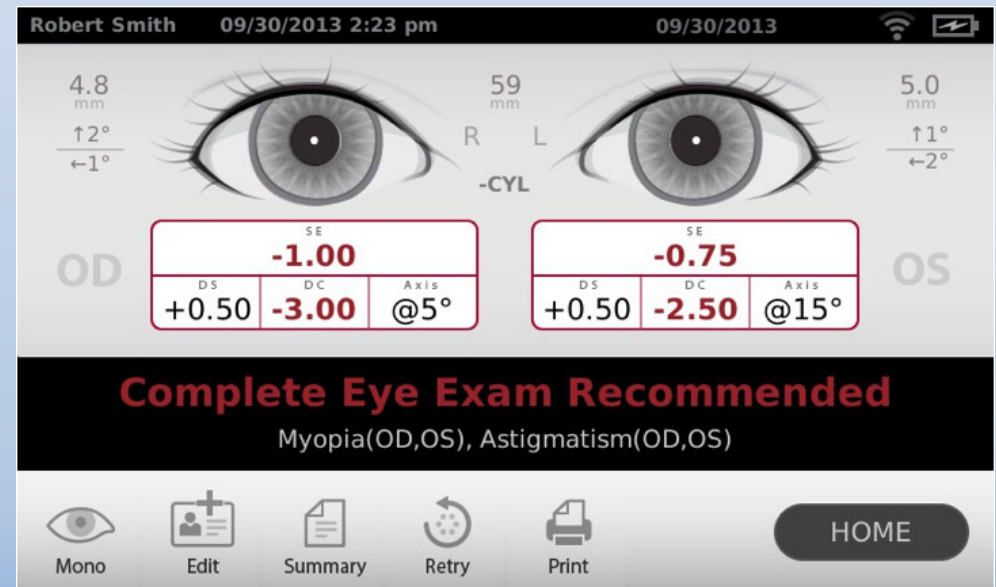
Robert Smith 09/30/2013 2:23 pm 09/30/2013

4.8
mm
↑2°
←1°

59
mm
R L
-CYL

5.0
mm
↑1°
←2°

OD

| SE | | |
|---|---|---|
| -1.00 | | |
| DS | DC | Axis |
| +0.50 | -3.00 | @5° |

| SE | | |
|---|---|---|
| -0.75 | | |
| DS | DC | Axis |
| +0.50 | -2.50 | @15° |

OS

Complete Eye Exam Recommended
Myopia(OD,OS), Astigmatism(OD,OS)

Mono Edit Summary Retry Print HOME